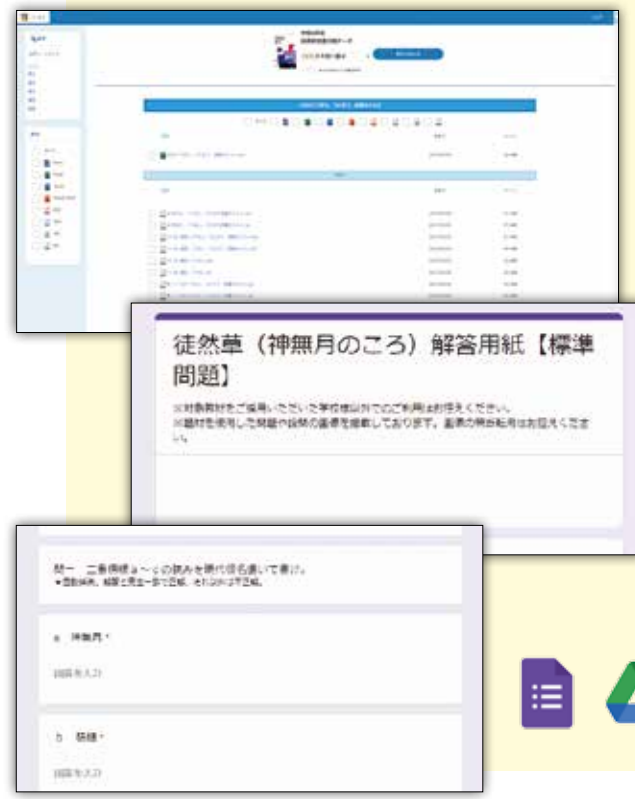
徒然草（神無月のころ）解答用紙【標準問題】

※対象教材をご採用いただいた学校様以外でのご利用はお控えください。
※題材を使用した問題や説明の著作を掲載しております。著作の無断転用はお控えください。

問一　二重傍線a～cの読みを現代仮名遣いで書け。
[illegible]

a　神無月 *

回答を入力

b　懸樋 *

回答を入力